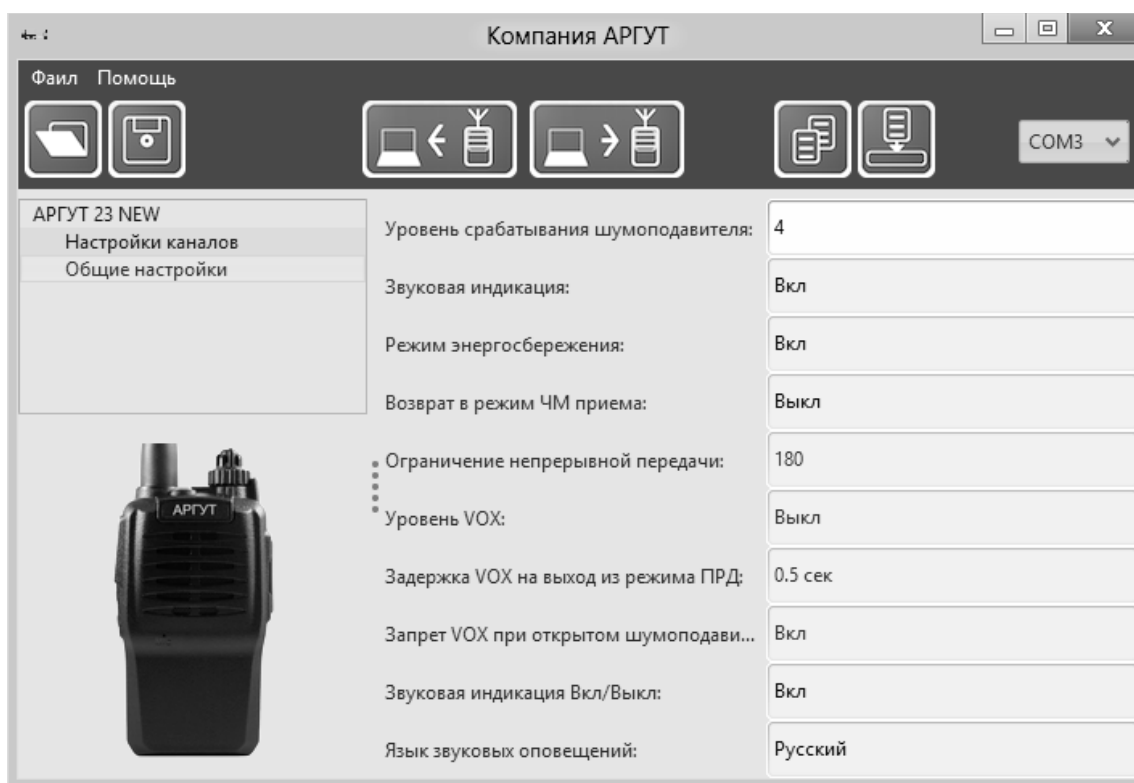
Компания АРГУТ

Фаил Помощь

COM3

АРГУТ 23 NEW
Настройки каналов
Общие настройки

АРГУТ

| | |
|---|---|
| Уровень срабатывания шумоподавителя: | 4 |
| Звуковая индикация: | Вкл |
| Режим энергосбережения: | Вкл |
| Возврат в режим ЧМ приема: | Выкл |
| Ограничение непрерывной передачи: | 180 |
| Уровень VOX: | Выкл |
| Задержка VOX на выход из режима ПРД: | 0.5 сек |
| Запрет VOX при открытом шумоподави... | Вкл |
| Звуковая индикация Вкл/Выкл: | Вкл |
| Язык звуковых оповещений: | Русский |